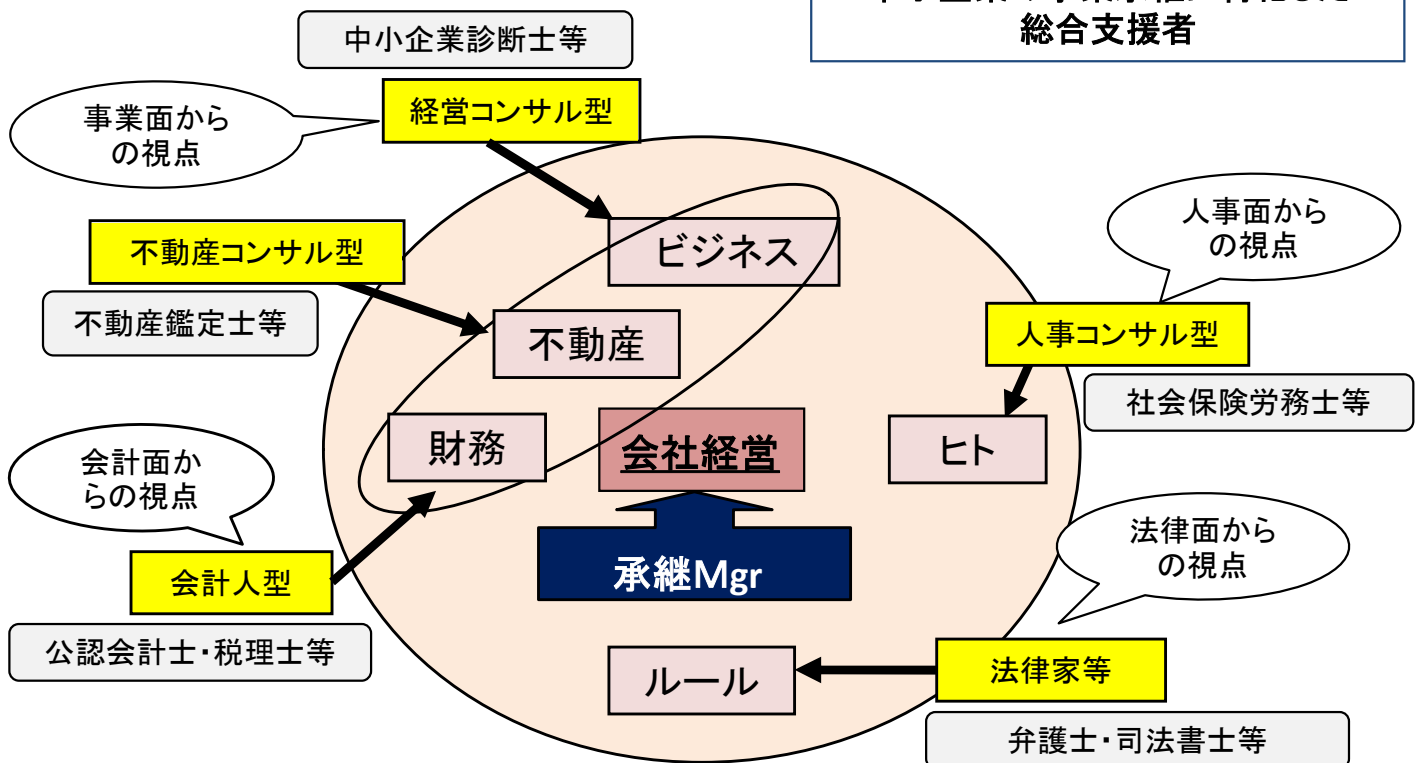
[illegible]
総合支援者

中小企業診断士等

事業面からの視点

経営コンサル型

ビジネス

不動産コンサル型

不動産鑑定士等

不動産

人事面からの視点

人事コンサル型

社会保険労務士等

財務

会社経営

ヒト

会計面からの視点

承継Mgr

会計人型

公認会計士・税理士等

法律面からの視点

法律家等

ルール

弁護士・司法書士等